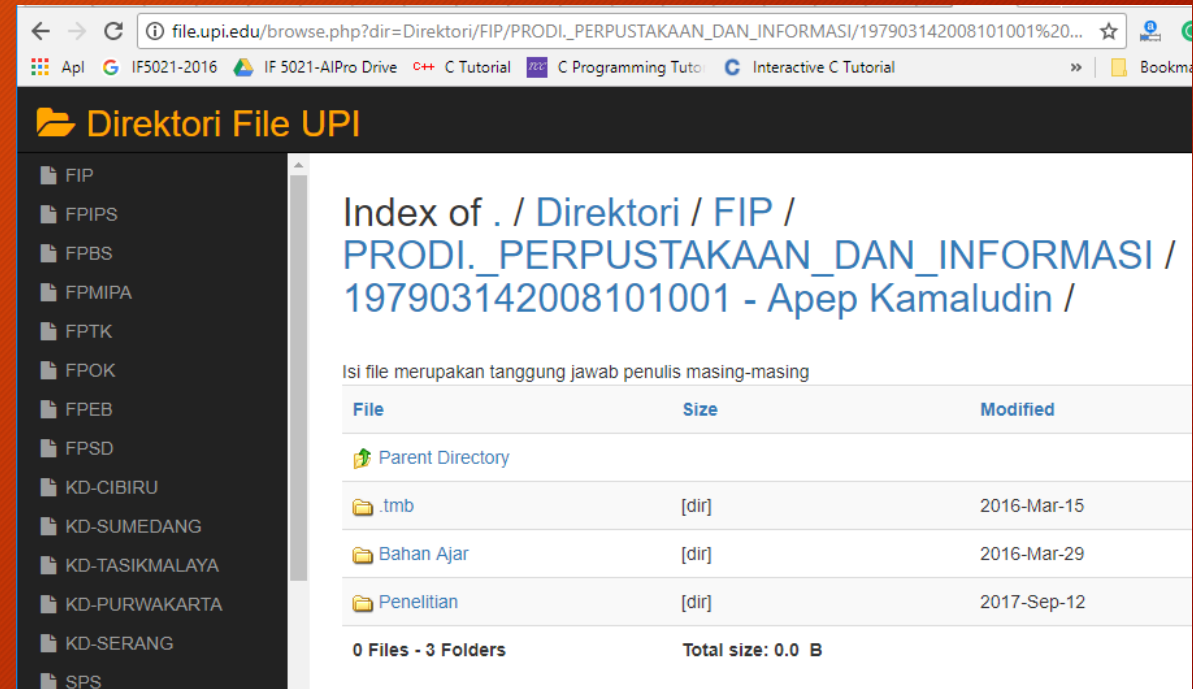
file.upi.edu/browse.php?dir=Direktori/FIP/PRODI._PERPUSTAKAAN_DAN_INFORMASI/197903142008101001%20...

Apl IF5021-2016 IF 5021-AlPro Drive C Tutorial C Programming Tutor Interactive C Tutorial » Bookma

Direktori File UPI

FIP
FPIPS
FPBS
FPMIPA
FPTK
FPOK
FPEB
FPSD
KD-CIBIRU
KD-SUMEDANG
KD-TASIKMALAYA
KD-PURWAKARTA
KD-SERANG
SPS

Index of . / Direktori / FIP / PRODI._PERPUSTAKAAN_DAN_INFORMASI / 197903142008101001 - Apep Kamaludin /

Isi file merupakan tanggung jawab penulis masing-masing

| File | Size | Modified |
|---|---|---|
| Parent Directory | | |
| .tmb | [dir] | 2016-Mar-15 |
| Bahan Ajar | [dir] | 2016-Mar-29 |
| Penelitian | [dir] | 2017-Sep-12 |
| 0 Files - 3 Folders | Total size: 0.0 B | |